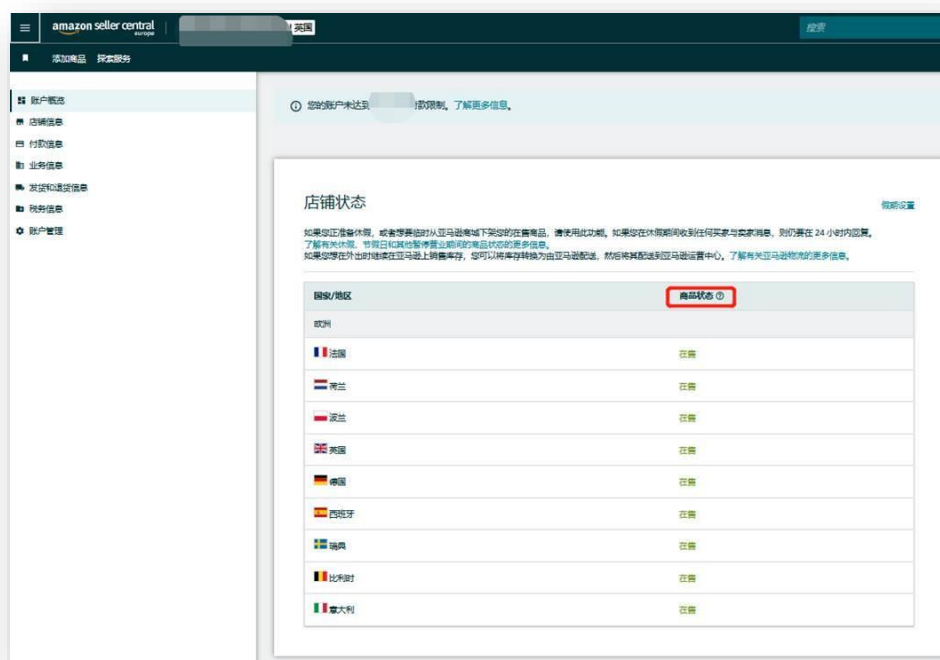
amazon seller central europe | 英国

搜索

添加商品 探索服务

账户概览
店铺信息
付款信息
业务信息
发货和退货信息
税务信息
账户管理

您的账户未达到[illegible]款限制。了解更多信息。

店铺状态

编辑设置

如果您正准备休假，或者想要临时从亚马逊商城下架您的在售商品，请使用此功能。如果您在休假期间收到任何买家与卖家消息，则仍需在 24 小时内回复。了解有关休假、节假日和其他暂停营业期间的商品状态的更多信息。
如果您想在外出时继续在亚马逊上销售库存，您可以将库存转换为由亚马逊配送，然后将其配送到亚马逊运营中心。了解有关亚马逊物流的更多信息。

| 国家/地区 | 商品状态 ⓘ |
|---|---|
| 欧洲 | |
| 法国 | 在售 |
| 荷兰 | 在售 |
| 波兰 | 在售 |
| 英国 | 在售 |
| 德国 | 在售 |
| 西班牙 | 在售 |
| 瑞典 | 在售 |
| 比利时 | 在售 |
| 意大利 | 在售 |